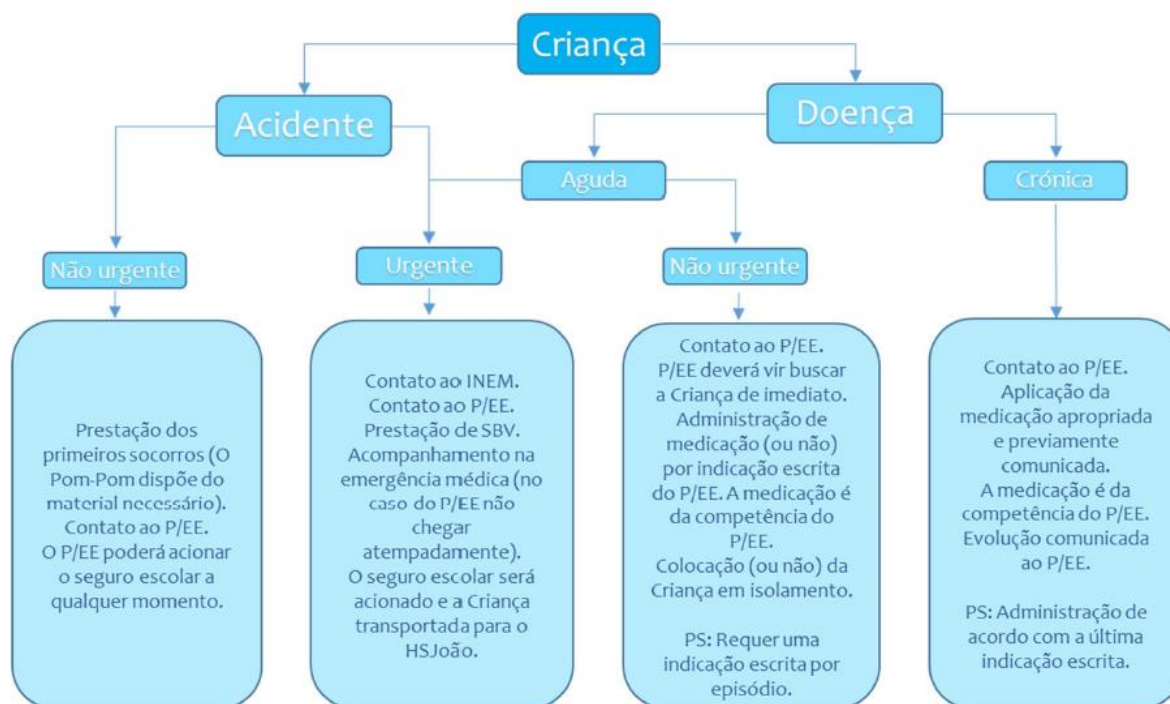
Criança

Acidente

Doença

Aguda

Crónica

Não urgente

Urgente

Não urgente

Prestação dos primeiros socorros (O Pom-Pom dispõe do material necessário). Contato ao P/EE. O P/EE poderá acionar o seguro escolar a qualquer momento.

Contato ao INEM. Contato ao P/EE. Prestação de SBV. Acompanhamento na emergência médica (no caso do P/EE não chegar atempadamente). O seguro escolar será acionado e a Criança transportada para o HSJoão.

Contato ao P/EE. P/EE deverá vir buscar a Criança de imediato. Administração de medicação (ou não) por indicação escrita do P/EE. A medicação é da competência do P/EE. Colocação (ou não) da Criança em isolamento.

PS: Requer uma indicação escrita por episódio.

Contato ao P/EE. Aplicação da medicação apropriada e previamente comunicada. A medicação é da competência do P/EE. Evolução comunicada ao P/EE.

PS: Administração de acordo com a última indicação escrita.